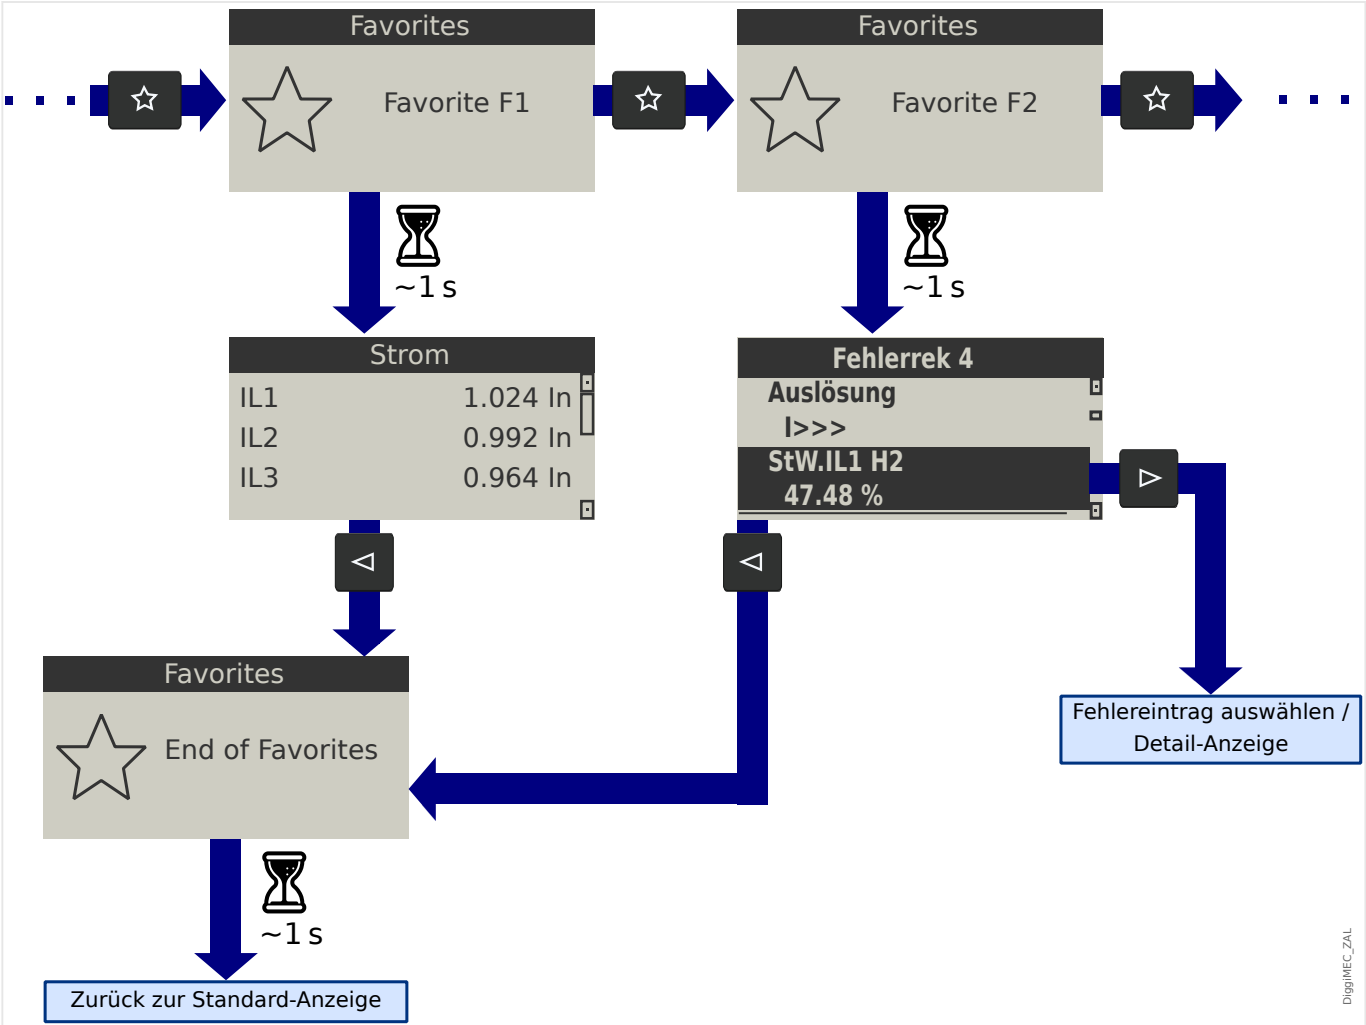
Favorites

Favorite F1

Favorites

Favorite F2

~1 s

~1 s

Strom

| IL1 | 1.024 In |
|---|---|
| IL2 | 0.992 In |
| IL3 | 0.964 In |

Fehlerrek 4

Auslösung

I>>>

StW.IL1 H2

47.48 %

Favorites

End of Favorites

Fehlereintrag auswählen / Detail-Anzeige

~1 s

Zurück zur Standard-Anzeige

DigiMEC_ZAL